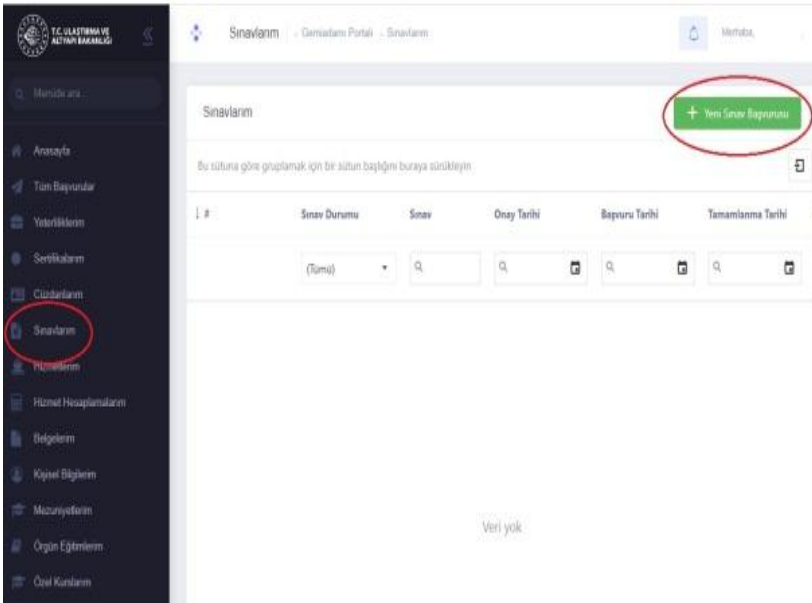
T.C. ULAŞTIRMA VE ALTYAPI BAKANLIĞI

Menüde ara...

Anasayfa
Tüm Başvurular
Yeterliklerim
Sertifikalarım
Cüzdanlarım
Sınavlarım
Hizmetlerim
Hizmet Hesaplamalarım
Belgelerim
Kişisel Bilgilerim
Mezuniyetlerim
Örgün Eğitimlerim
Özel Kurslarım

Sınavlarım - Gemiadamı Portalı - Sınavlarım

Merhaba,

Sınavlarım

+ Yeni Sınav Başvurusu

Bu sütuna göre gruplamak için bir sütun başlığını buraya sürükleyin

| # | Sınav Durumu | Sınav | Onay Tarihi | Başvuru Tarihi | Tamamlanma Tarihi |
|---|---|---|---|---|---|
| | (Tümü) | | | | |

Veri yok